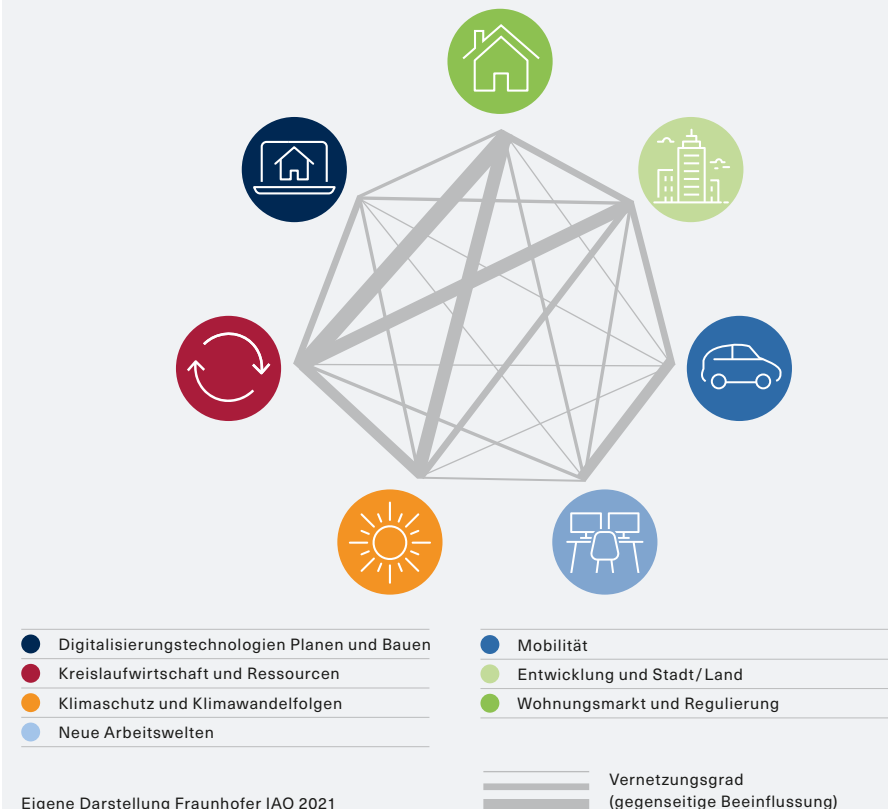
Digitalisierungstechnologien Planen und Bauen
Kreislaufwirtschaft und Ressourcen
Klimaschutz und Klimawandelfolgen
Neue Arbeitswelten

Mobilität
Entwicklung und Stadt/Land
Wohnungsmarkt und Regulierung

Vernetzungsgrad
(gegenseitige Beeinflussung)

Eigene Darstellung Fraunhofer IAO 2021